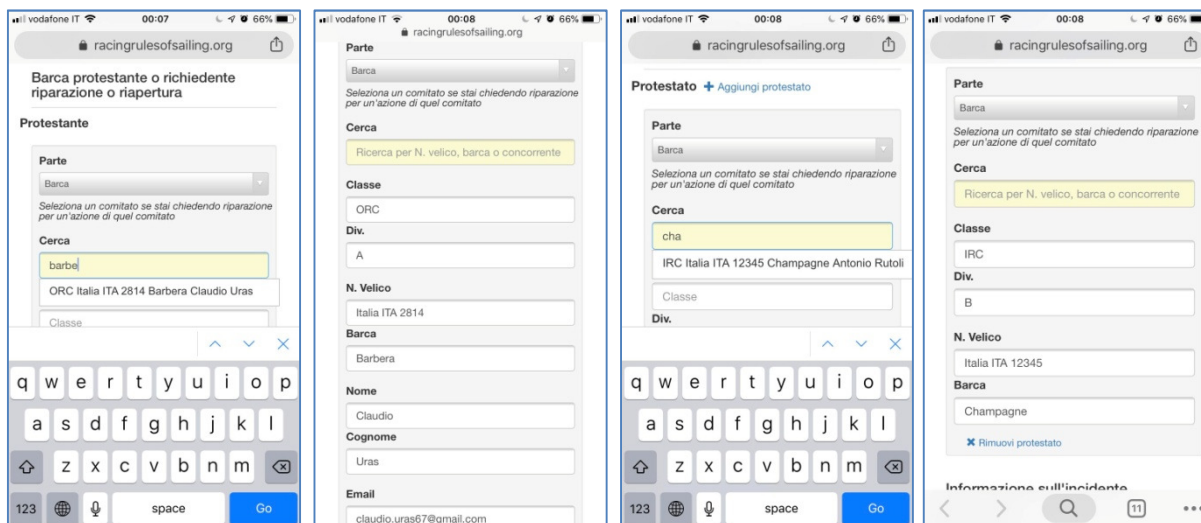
vodafone IT 00:07 66%
racingrulesofsailing.org

Barca protestante o richiedente riparazione o riapertura

Protestante

Parte
Barca
Seleziona un comitato se stai chiedendo riparazione per un'azione di quel comitato

Cerca
barbe
ORC Italia ITA 2814 Barbera Claudio Uras
Classe

q w e r t y u i o p
a s d f g h j k l
z x c v b n m
123 space Go

vodafone IT 00:08 66%
racingrulesofsailing.org

Parte
Barca
Seleziona un comitato se stai chiedendo riparazione per un'azione di quel comitato

Cerca
Ricerca per N. velico, barca o concorrente

Classe
ORC
Div.
A

N. Velico
Italia ITA 2814
Barca
Barbera

Nome
Claudio
Cognome
Uras

Email
claudio.uras67@gmail.com

vodafone IT 00:08 66%
racingrulesofsailing.org

Protestato + Aggiungi protestato

Parte
Barca
Seleziona un comitato se stai chiedendo riparazione per un'azione di quel comitato

Cerca
cha
IRC Italia ITA 12345 Champagne Antonio Rutoli
Classe
Div.

q w e r t y u i o p
a s d f g h j k l
z x c v b n m
123 space Go

vodafone IT 00:08 66%
racingrulesofsailing.org

Parte
Barca
Seleziona un comitato se stai chiedendo riparazione per un'azione di quel comitato

Cerca
Ricerca per N. velico, barca o concorrente

Classe
IRC
Div.
B

N. Velico
Italia ITA 12345
Barca
Champagne

✖ Rimuovi protestato

Informazione sull'incidente
11